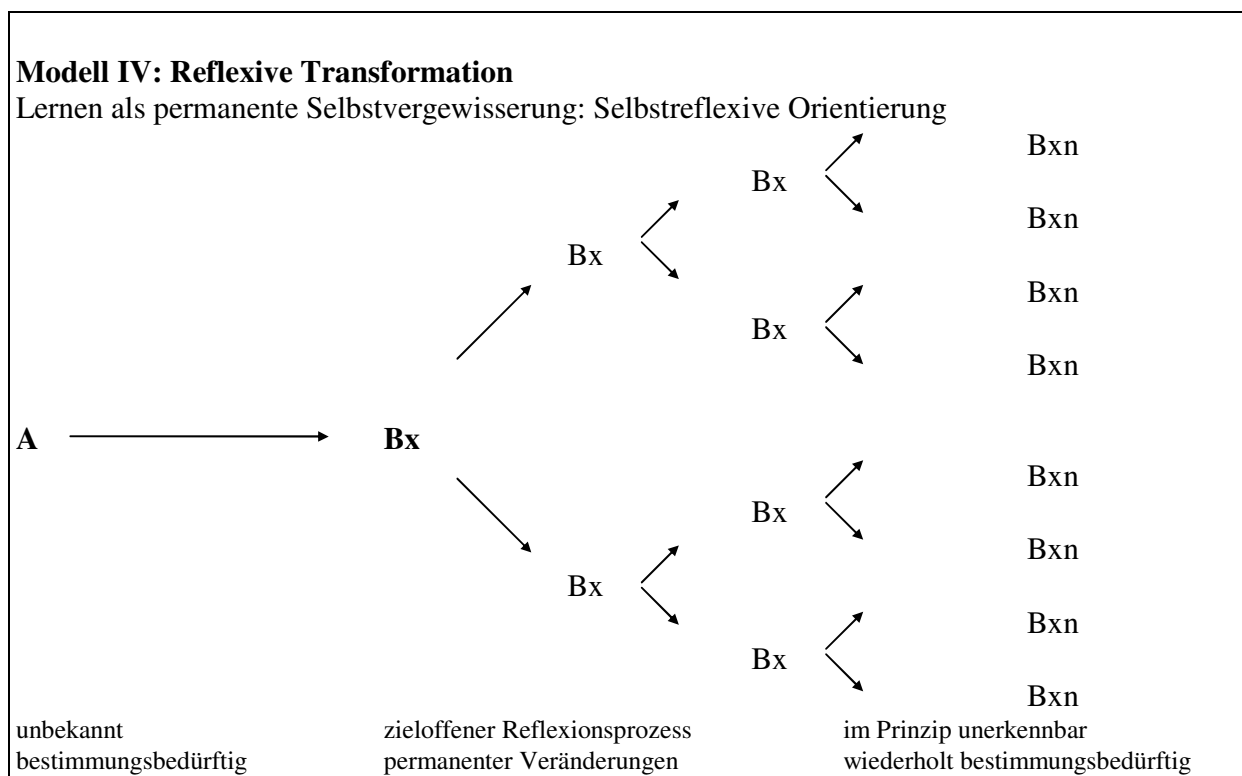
**Modell IV: Reflexive Transformation**
Lernen als permanente Selbstvergewisserung: Selbstreflexive Orientierung

Bxn
Bx
Bxn
Bx
Bxn
Bx
Bxn

**A** **Bx**

Bxn
Bx
Bxn
Bx
Bxn
Bx
Bxn

unbekannt
bestimmungsbedürftig

zieloffener Reflexionsprozess
permanenter Veränderungen

im Prinzip unerkennbar
wiederholt bestimmungsbedürftig